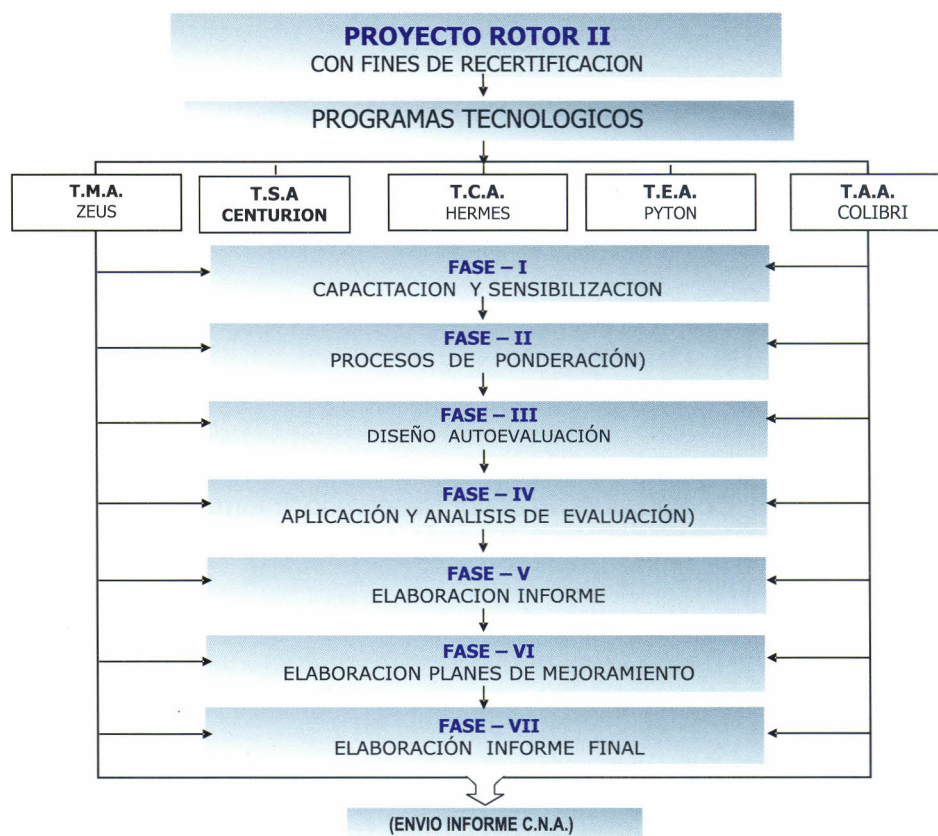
PROYECTO ROTOR II
CON FINES DE RECERTIFICACION

PROGRAMAS TECNOLOGICOS

T.M.A.
ZEUS

T.S.A
CENTURION

T.C.A.
HERMES

T.E.A.
PYTON

T.A.A.
COLIBRI

FASE – I
CAPACITACION Y SENSIBILIZACION

FASE – II
PROCESOS DE PONDERACIÓN)

FASE – III
DISEÑO AUTOEVALUACIÓN

FASE – IV
APLICACIÓN Y ANALISIS DE EVALUACIÓN)

FASE – V
ELABORACION INFORME

FASE – VI
ELABORACION PLANES DE MEJORAMIENTO

FASE – VII
ELABORACIÓN INFORME FINAL

(ENVIO INFORME C.N.A.)